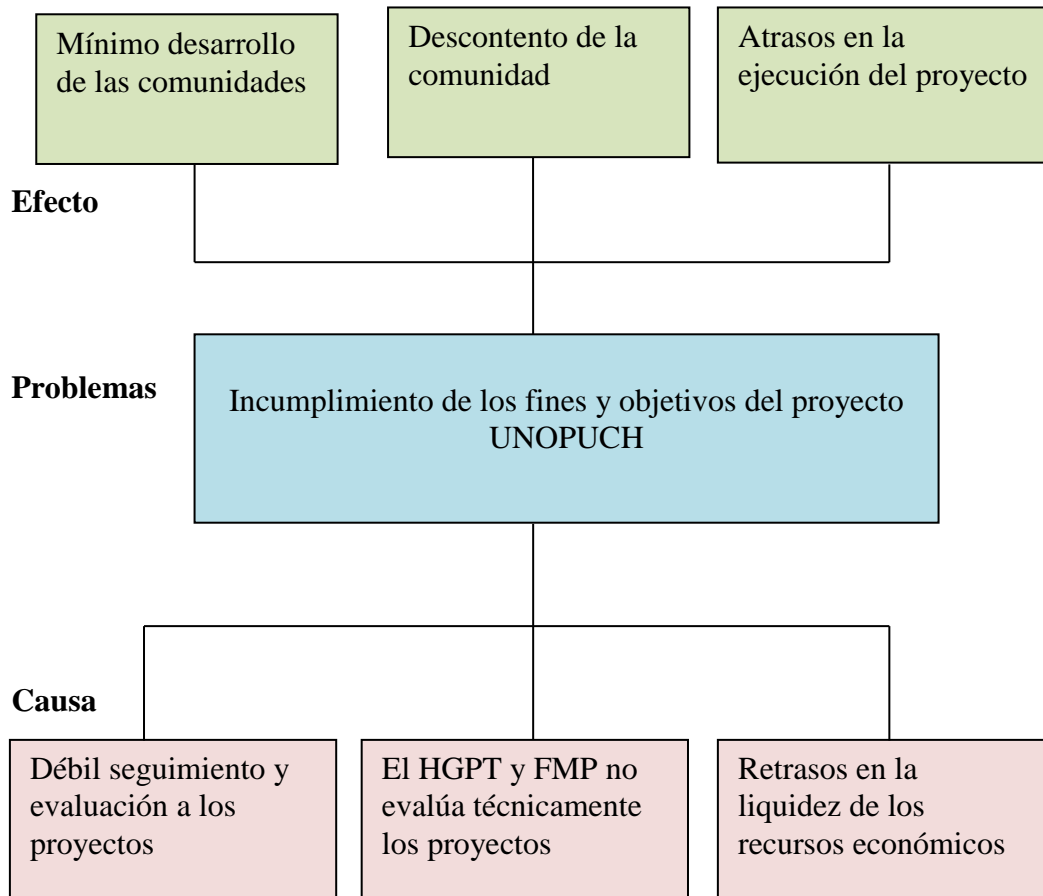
Mínimo desarrollo de las comunidades

Descontento de la comunidad

Atrasos en la ejecución del proyecto

Efecto

Problemas

Incumplimiento de los fines y objetivos del proyecto UNOPUCH

Causa

Débil seguimiento y evaluación a los proyectos

El HGPT y FMP no evalúa técnicamente los proyectos

Retrasos en la liquidez de los recursos económicos